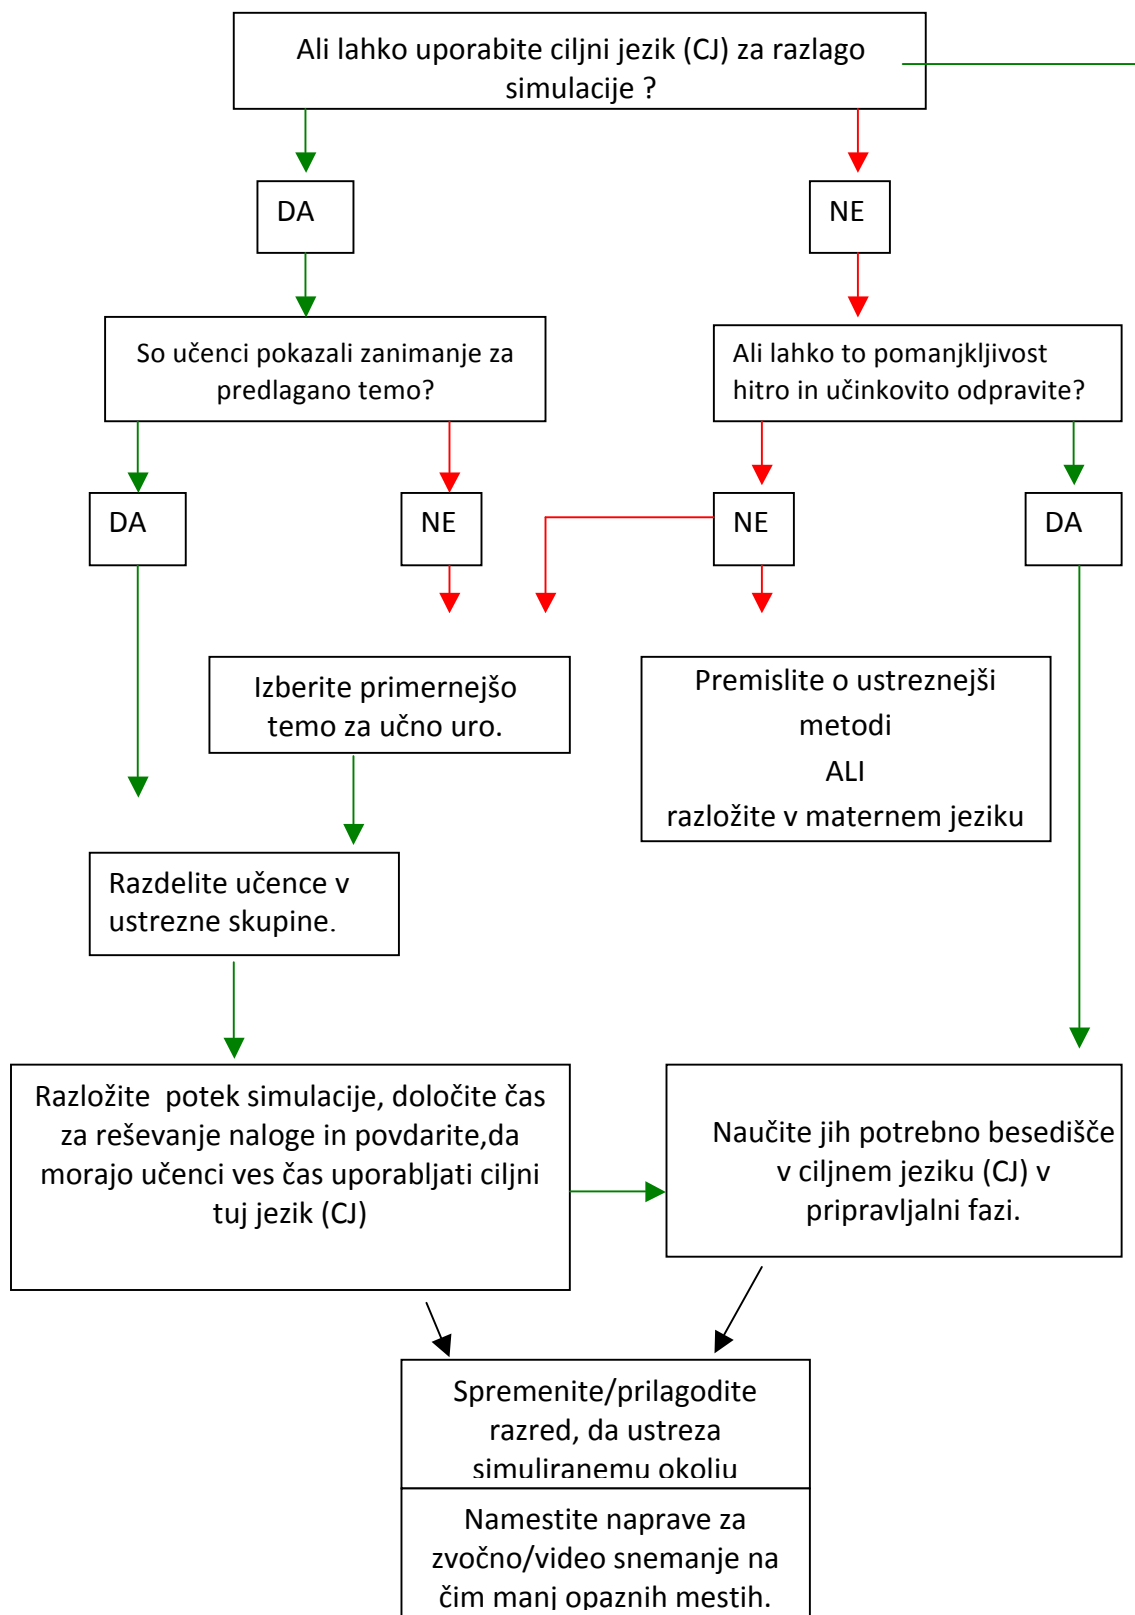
Ali lahko uporabite ciljni jezik (CJ) za razlago simulacije ?

DA

NE

So učenci pokazali zanimanje za predlagano temo?

Ali lahko to pomanjkljivost hitro in učinkovito odpravite?

DA

NE

NE

DA

Izberite primernejšo temo za učno uro.

Premislite o ustreznejši metodi
ALI
razložite v maternem jeziku

Razdelite učence v ustrezne skupine.

Razložite potek simulacije, določite čas za reševanje naloge in povdarite,da morajo učenci ves čas uporabljati ciljni tuj jezik (CJ)

Naučite jih potrebno besedišče v ciljnem jeziku (CJ) v pripravljalni fazi.

Spremenite/prilagodite razred, da ustreza simuliranemu okolju

Namestite naprave za zvočno/video snemanje na čim manj opaznih mestih.